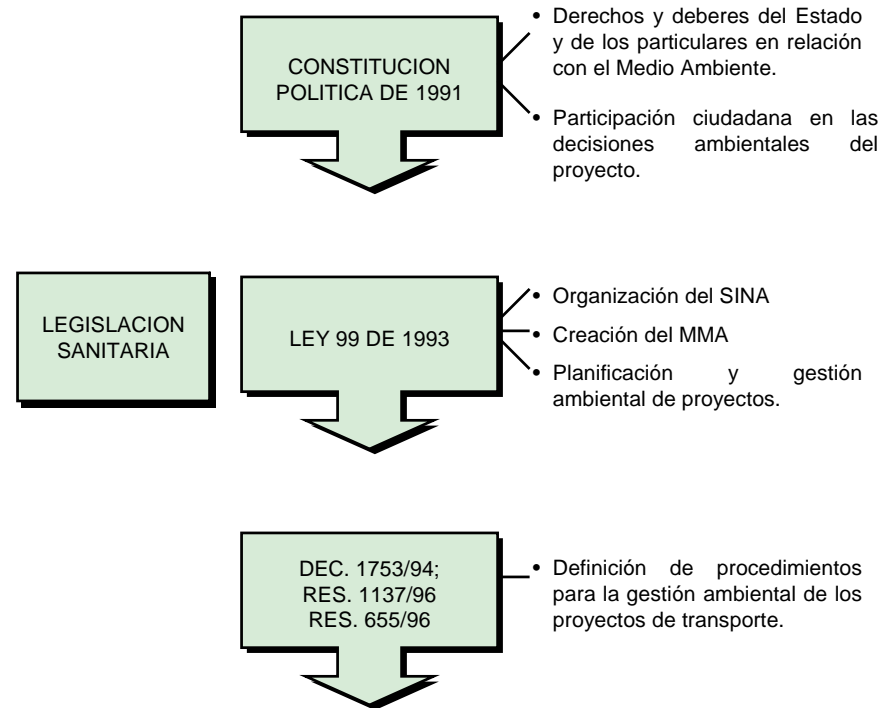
CONSTITUCION POLITICA DE 1991

• Derechos y deberes del Estado y de los particulares en relación con el Medio Ambiente.

• Participación ciudadana en las decisiones ambientales del proyecto.

LEGISLACION SANITARIA

LEY 99 DE 1993

• Organización del SINA
• Creación del MMA
• Planificación y gestión ambiental de proyectos.

DEC. 1753/94; RES. 1137/96 RES. 655/96

• Definición de procedimientos para la gestión ambiental de los proyectos de transporte.